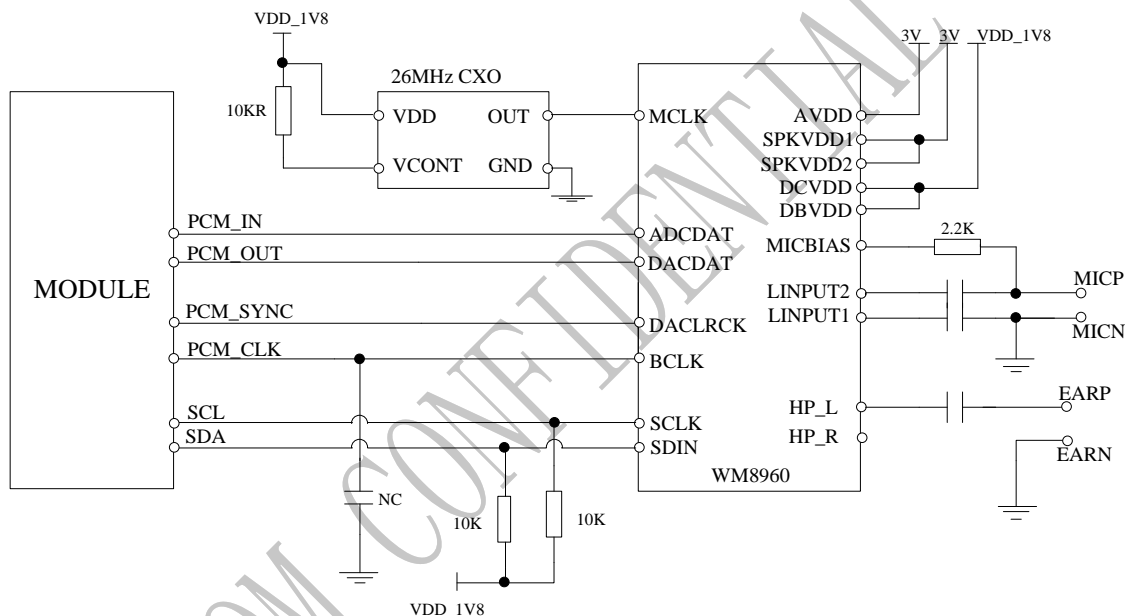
VDD_1V8

10KR

26MHz CXO

VDD

OUT

VCONT

GND

3V 3V VDD_1V8

MCLK

AVDD

SPKVDD1

SPKVDD2

DCVDD

DBVDD

MODULE

PCM_IN

PCM_OUT

PCM_SYNC

PCM_CLK

SCL

SDA

ADCDAT

DACDAT

DACLRCK

BCLK

SCLK

SDIN

MICBIAS

2.2K

LINPUT2

LINPUT1

MICP

MICN

HP_L

HP_R

EARP

EARN

WM8960

NC

10K

10K

VDD_1V8

COM CONFIDENTIAL